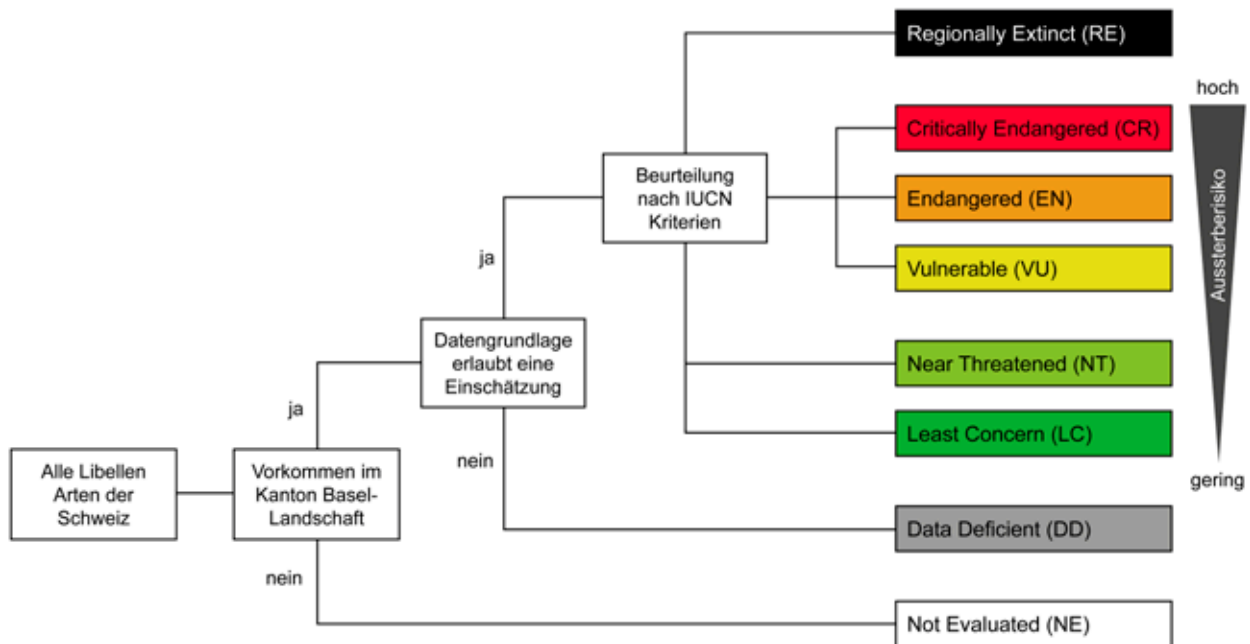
Alle Libellen Arten der Schweiz

Vorkommen im Kanton Basel-Landschaft

ja

nein

Datengrundlage erlaubt eine Einschätzung

ja

nein

Beurteilung nach IUCN Kriterien

Regionally Extinct (RE)

Critically Endangered (CR)

Endangered (EN)

Vulnerable (VU)

Near Threatened (NT)

Least Concern (LC)

Data Deficient (DD)

Not Evaluated (NE)

hoch

Aussterberisiko

gering